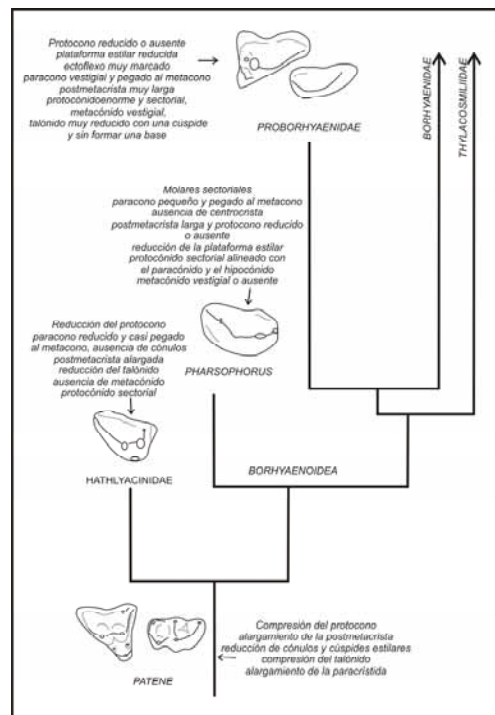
Protocono reducido o ausente
plataforma estilar reducida
ectoflexo muy marcado
paracono vestigial y pegado al metacono
postmetacrista muy larga
protocónidoenorme y sectorial,
metacónido vestigial,
talónido muy reducido con una cúspide
y sin formar una base

PROBORHYAENIDAE

BORHYAENIDAE

THYLACOSMILIDAE

Molares sectoriales
paracono pequeño y pegado al metacono
ausencia de centrocrista
postmetacrista larga y protocono reducido
o ausente
reducción de la plataforma estilar
protocónido sectorial alineado con
el paracónido y el hipocónido
metacónido vestigial o ausente

Reducción del protocono
paracono reducido y casi pegado
al metacono, ausencia de cónulos
postmetacrista alargada
reducción del talónido
ausencia de metacónido
protocónido sectorial

PHARSOPHORUS

HATHLYACINIDAE

BORHYAENOIDEA

Compresión del protocono
alargamiento de la postmetacrista
reducción de cónulos y cúspides estilares
compresión del talónido
alargamiento de la paracrístida

PATENE